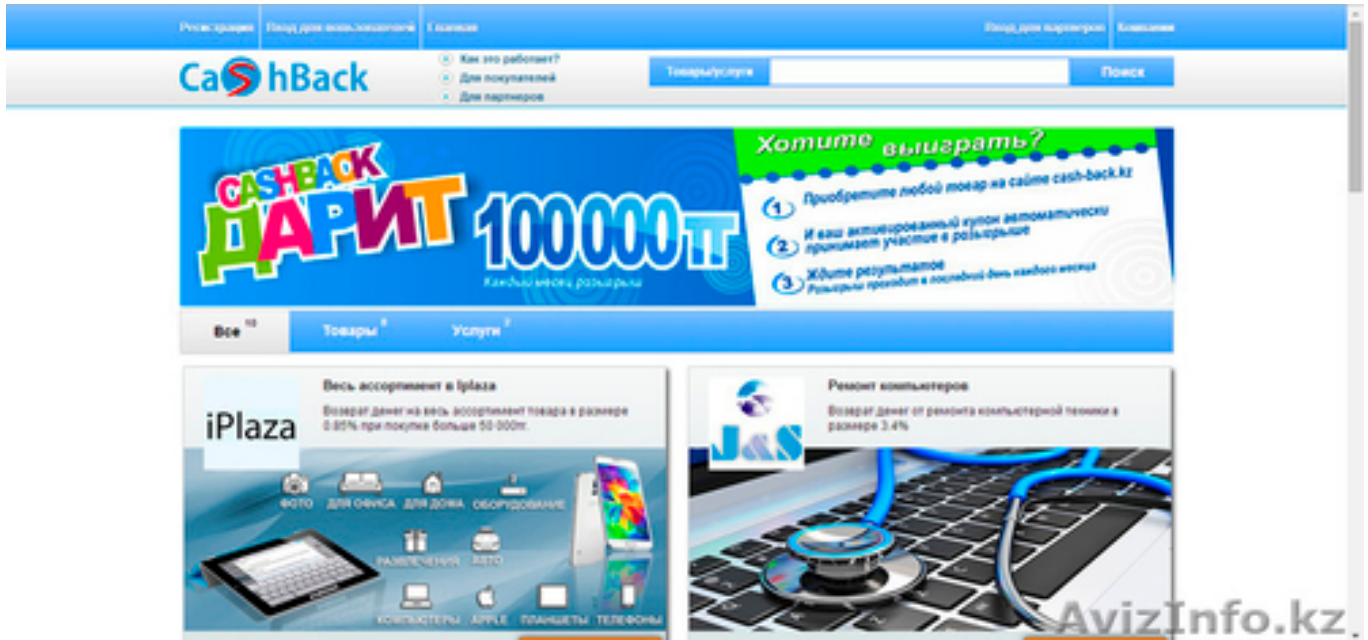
Регистрация | Вход для пользователей | Главная

Вход для партнеров | Компания

CaShBack

Как это работает?
Для покупателей
Для партнеров

Товары/услуги

Поиск

CASHBACK ДАРИТ 100000тг

Каждый месяц розыгрыш

Хотите выиграть?

1 Приобретите любой товар на сайте cash-back.kz

2 И ваш активированный купон автоматически принимает участие в розыгрыше

3 Ждите результатов
Розыгрыш проходит в последний день каждого месяца

Все 10

Товары 8

Услуги 2

Весь ассортимент в Iplaza

Возврат денег на весь ассортимент товара в размере 0.85% при покупке больше 50 000тг.

iPlaza

ФОТО

ДЛЯ ОФИСА

ДЛЯ ДОМА

ОБОРУДОВАНИЕ

РАЗВЛЕЧЕНИЯ

АВТО

КОМПЬЮТЕРЫ

APPLE

ПЛАНШЕТЫ

ТЕЛЕФОНЫ

Ремонт компьютеров

Возврат денег от ремонта компьютерной техники в размере 3.4%

J&S

AvizInfo.kz